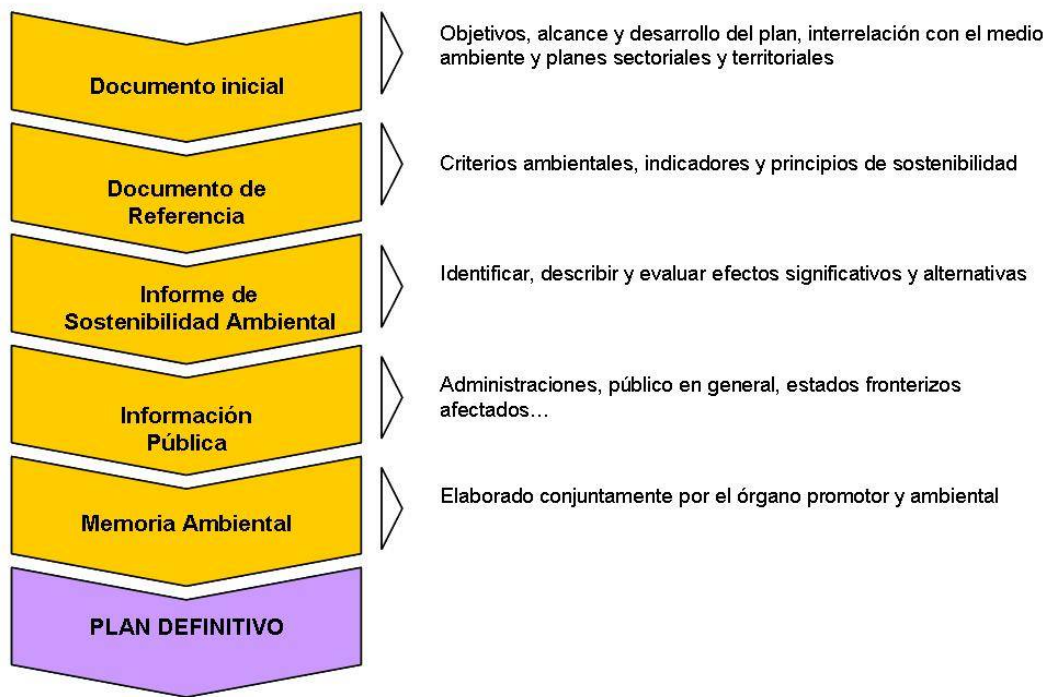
Documento inicial

Objetivos, alcance y desarrollo del plan, interrelación con el medio ambiente y planes sectoriales y territoriales

Documento de Referencia

Criterios ambientales, indicadores y principios de sostenibilidad

Informe de Sostenibilidad Ambiental

Identificar, describir y evaluar efectos significativos y alternativas

Información Pública

Administraciones, público en general, estados fronterizos afectados…

Memoria Ambiental

Elaborado conjuntamente por el órgano promotor y ambiental

PLAN DEFINITIVO